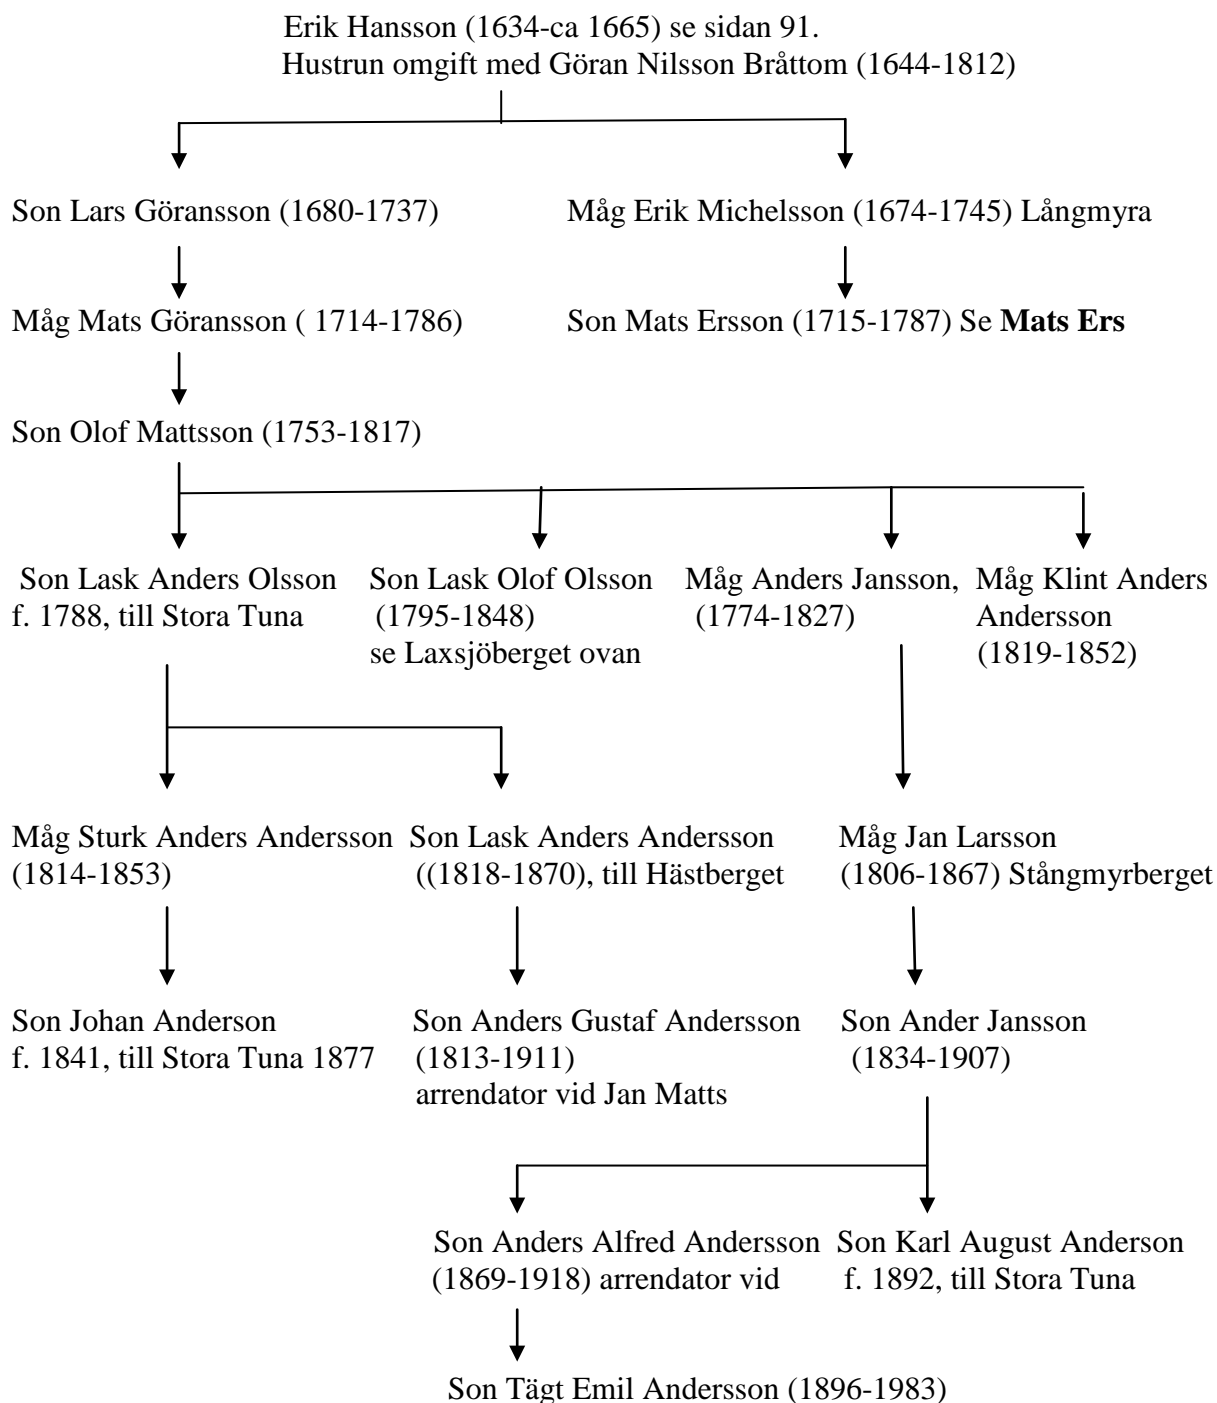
Erik Hansson (1634-ca 1665) se sidan 91.
Hustrun omgift med Göran Nilsson Bråttom (1644-1812)

Son Lars Göransson (1680-1737)

Måg Mats Göransson ( 1714-1786)

Son Olof Mattsson (1753-1817)

Måg Erik Michelsson (1674-1745) Långmyra

Son Mats Ersson (1715-1787) Se **Mats Ers**

Son Lask Anders Olsson f. 1788, till Stora Tuna

Son Lask Olof Olsson (1795-1848) se Laxsjöberget ovan

Måg Anders Jansson, (1774-1827)

Måg Klint Anders Andersson (1819-1852)

Måg Sturk Anders Andersson (1814-1853)

Son Lask Anders Andersson ((1818-1870), till Hästberget

Måg Jan Larsson (1806-1867) Stångmyrberget

Son Johan Anderson f. 1841, till Stora Tuna 1877

Son Anders Gustaf Andersson (1813-1911) arrendator vid Jan Matts

Son Ander Jansson (1834-1907)

Son Anders Alfred Andersson (1869-1918) arrendator vid

Son Karl August Anderson f. 1892, till Stora Tuna

Son Tägt Emil Andersson (1896-1983)